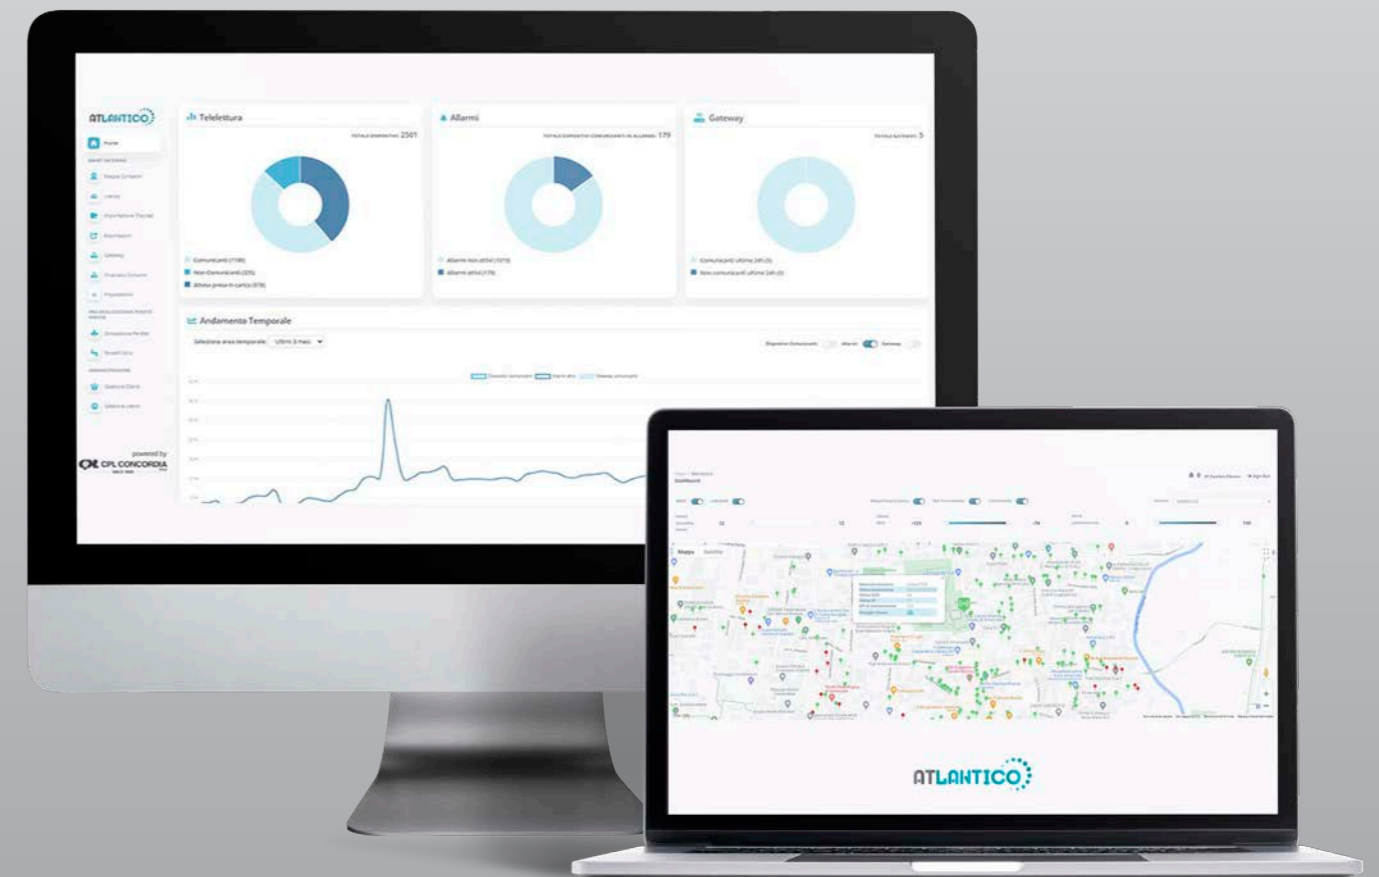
ATLANTICO

Home

Telelettura

TOTALE DISPOSITIVI: 2501

Comunicanti (1708)

Non Comunicanti (325)

Attesa presa in carico (978)

Allarmi

TOTALE DISPOSITIVI COMUNICANTI IN ALLARME: 179

Allarmi non attivi (1019)

Allarmi attivi (179)

Gateway

TOTALE GATEWAY: 5

Comunicanti ultime 24h (5)

Non comunicanti ultime 24h (0)

Andamento Temporale

Seleziona arco temporale: Ultimi 3 mesi

powered by

CPL CONCORDIA

Mappa Satellite

ATLANTICO